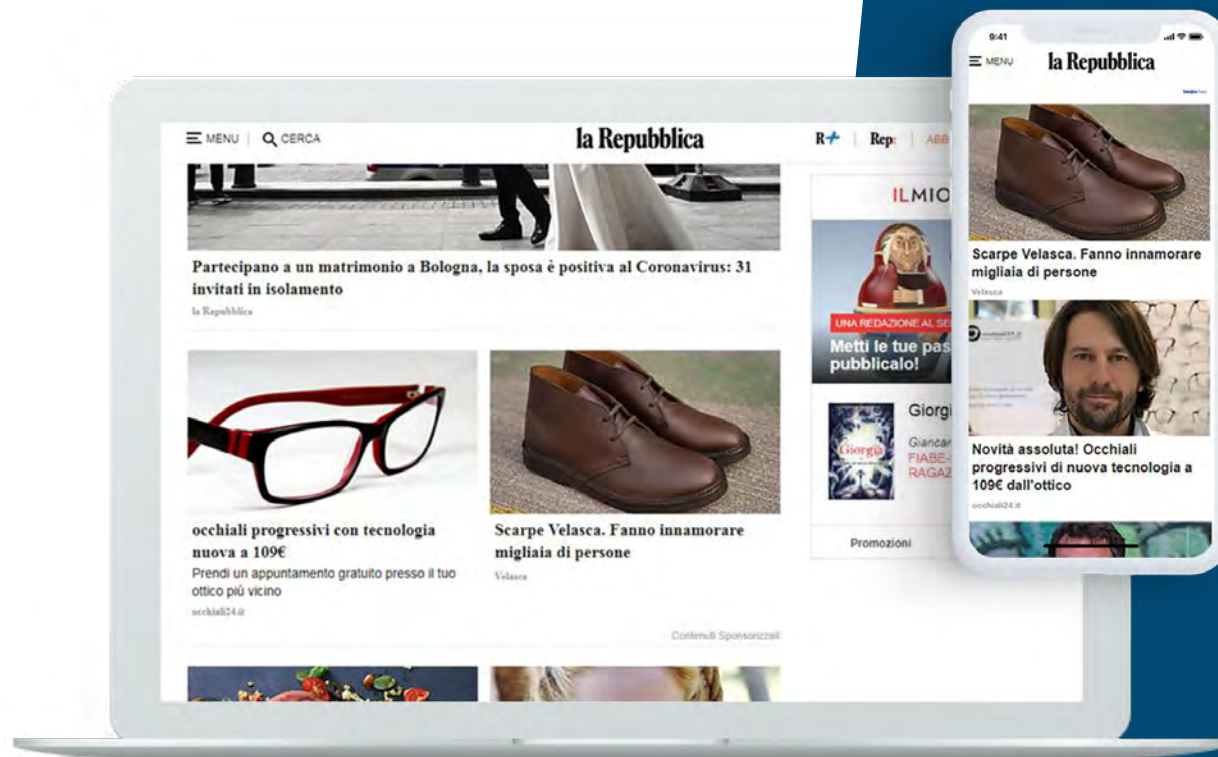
MENU | CERCA

la Repubblica

R+ | Rep: | ABB

Partecipano a un matrimonio a Bologna, la sposa è positiva al Coronavirus: 31 invitati in isolamento

la Repubblica

occhiali progressivi con tecnologia nuova a 109€

Prendi un appuntamento gratuito presso il tuo ottico più vicino

occhiali24.it

Scarpe Velasca. Fanno innamorare migliaia di persone

Velasca

Contenuti Sponsorizzati

ILMIO

UNA REDAZIONE AL SE

Metti le tue pas pubblicalo!

Giorgi

Giancar

FIABE-

RAGAZ

Promozioni

9:41

MENU

la Repubblica

Scarpe Velasca. Fanno innamorare migliaia di persone

Velasca

Novità assoluta! Occhiali progressivi di nuova tecnologia a 109€ dall'ottico

occhiali24.it